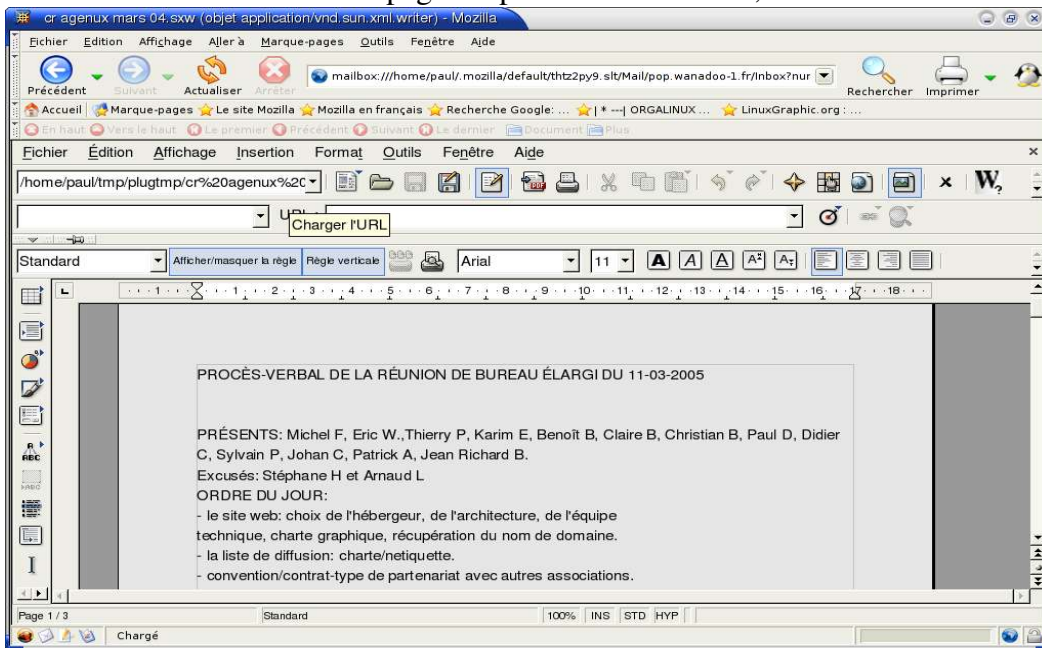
cr agenux mars 04.sxw (objet application/vnd.sun.xml.writer) - Mozilla

Fichier Edition Affichage Aller à Marque-pages Outils Fenêtre Aide

Précédent Suivant Actualiser Arrêter mailbox:///home/paul/.mozilla/default/thtz2py9.slt/Mail/pop.wanadoo-1.fr/Inbox?nur Rechercher Imprimer

Accueil Marque-pages Le site Mozilla Mozilla en français Recherche Google: ... | * ---| ORGALINUX ... LinuxGraphic.org : ...

En haut Vers le haut Le premier Précédent Suivant Le dernier Document Plus

Fichier Édition Affichage Insertion Format Outils Fenêtre Aide

/home/paul/tmp/plugtmp/cr%20agenux%20

URL : Charger l'URL

Standard Afficher/masquer la règle Règle verticale Arial 11

PROCÈS-VERBAL DE LA RÉUNION DE BUREAU ÉLARGI DU 11-03-2005

PRÉSENTS: Michel F, Eric W.,Thierry P, Karim E, Benoît B, Claire B, Christian B, Paul D, Didier C, Sylvain P, Johan C, Patrick A, Jean Richard B.
Excusés: Stéphane H et Arnaud L
ORDRE DU JOUR:
- le site web: choix de l'hébergeur, de l'architecture, de l'équipe technique, charte graphique, récupération du nom de domaine.
- la liste de diffusion: charte/netiquette.
- convention/contrat-type de partenariat avec autres associations.

Page 1 / 3 Standard 100% INS STD HYP

Chargé